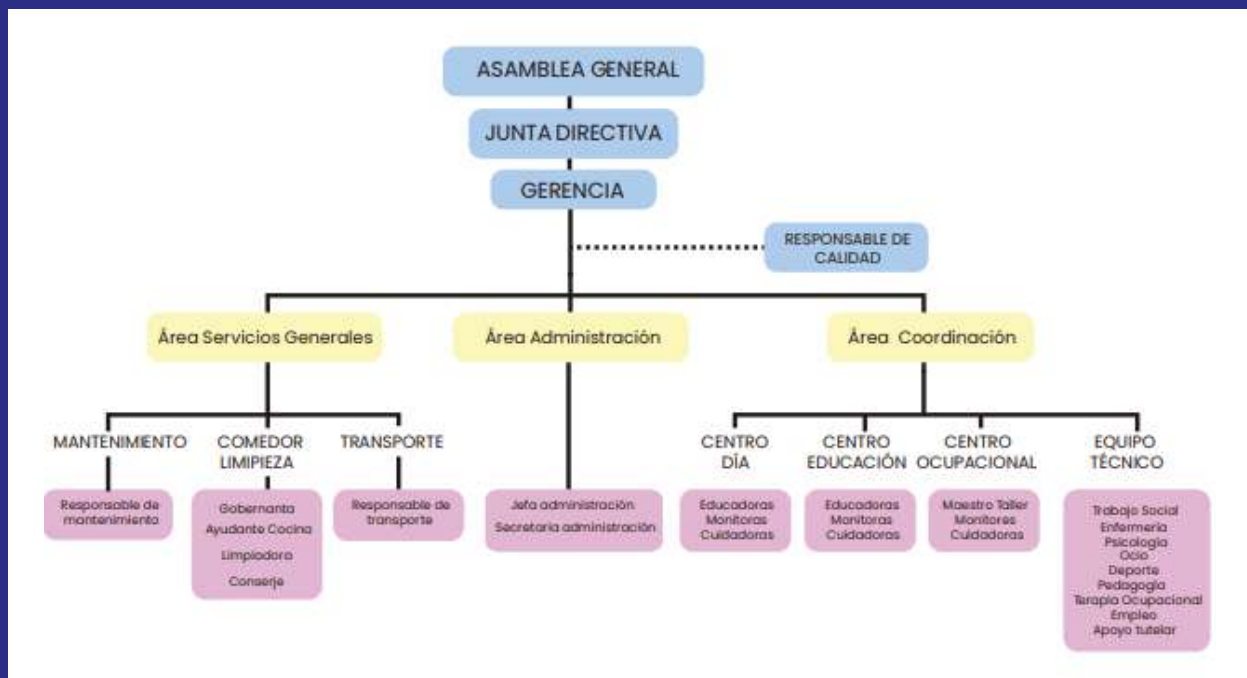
ASAMBLEA GENERAL

JUNTA DIRECTIVA

GERENCIA

RESPONSABLE DE CALIDAD

Área Servicios Generales

Área Administración

Área Coordinación

MANTENIMIENTO

Responsable de mantenimiento

COMEDOR LIMPIEZA

Gobernanta
Ayudante Cocina
Limpiadora
Conserje

TRANSPORTE

Responsable de transporte

Jefa administración
Secretaria administración

CENTRO DÍA

Educadoras
Monitoras
Cuidadoras

CENTRO EDUCACIÓN

Educadoras
Monitoras
Cuidadoras

CENTRO OCUPACIONAL

Maestro Taller
Monitores
Cuidadoras

EQUIPO TÉCNICO

Trabajo Social
Enfermería
Psicología
Ocio
Deporte
Pedagogía
Terapia Ocupacional
Empleo
Apoyo tutelar